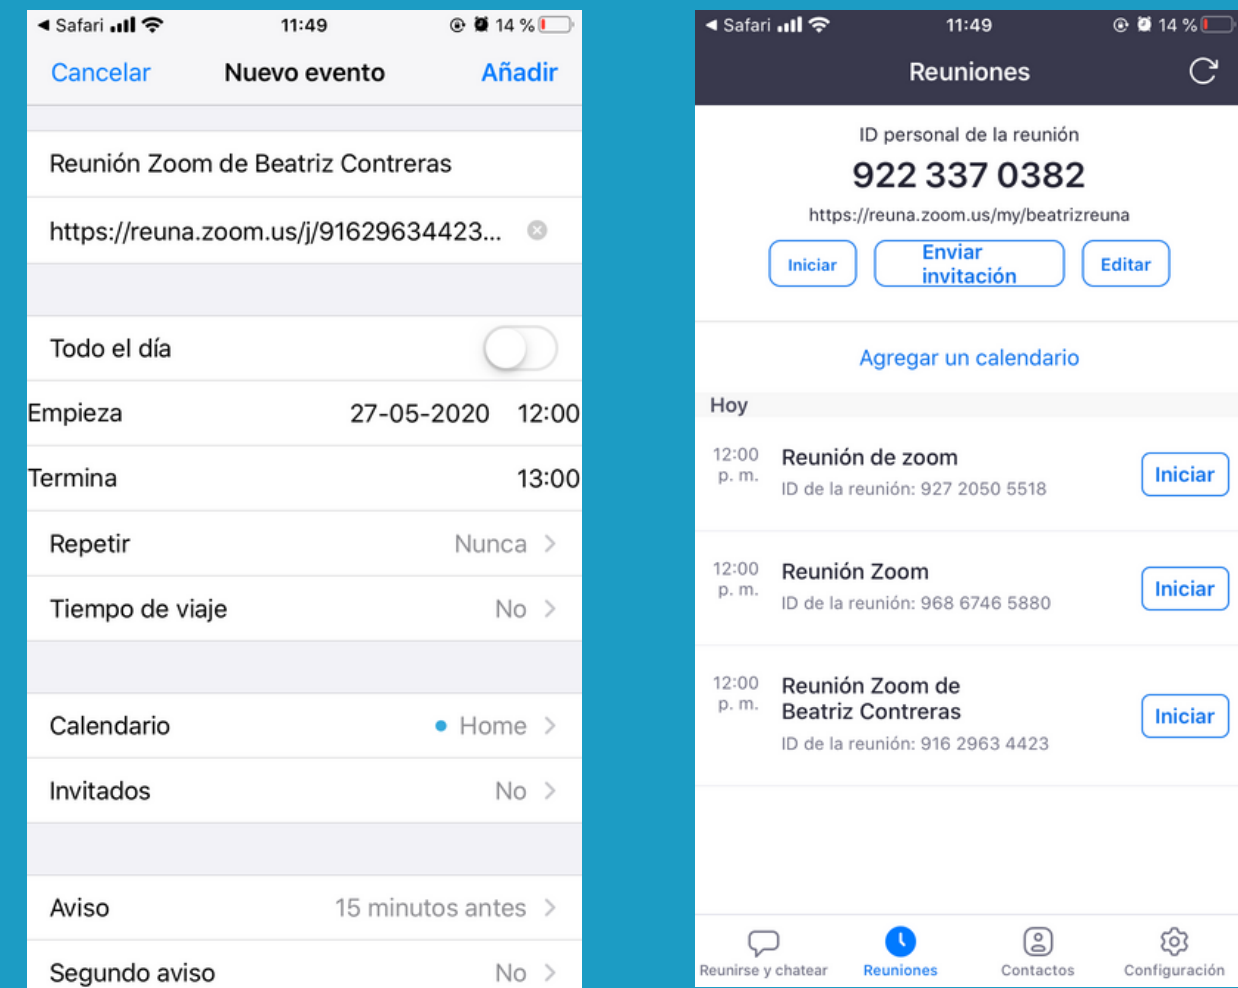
◀ Safari 11:49 14 %

Cancelar Nuevo evento Añadir

Reunión Zoom de Beatriz Contreras

https://reuna.zoom.us/j/91629634423...

Todo el día

Empieza 27-05-2020 12:00

Termina 13:00

Repetir Nunca >

Tiempo de viaje No >

Calendario Home >

Invitados No >

Aviso 15 minutos antes >

Segundo aviso No >

◀ Safari 11:49 14 %

Reuniones

ID personal de la reunión

922 337 0382

https://reuna.zoom.us/my/beatrizreuna

Iniciar Enviar invitación Editar

Agregar un calendario

Hoy

12:00 p. m. Reunión de zoom
ID de la reunión: 927 2050 5518
Iniciar

12:00 p. m. Reunión Zoom
ID de la reunión: 968 6746 5880
Iniciar

12:00 p. m. Reunión Zoom de Beatriz Contreras
ID de la reunión: 916 2963 4423
Iniciar

Reunirse y chatear Reuniones Contactos Configuración